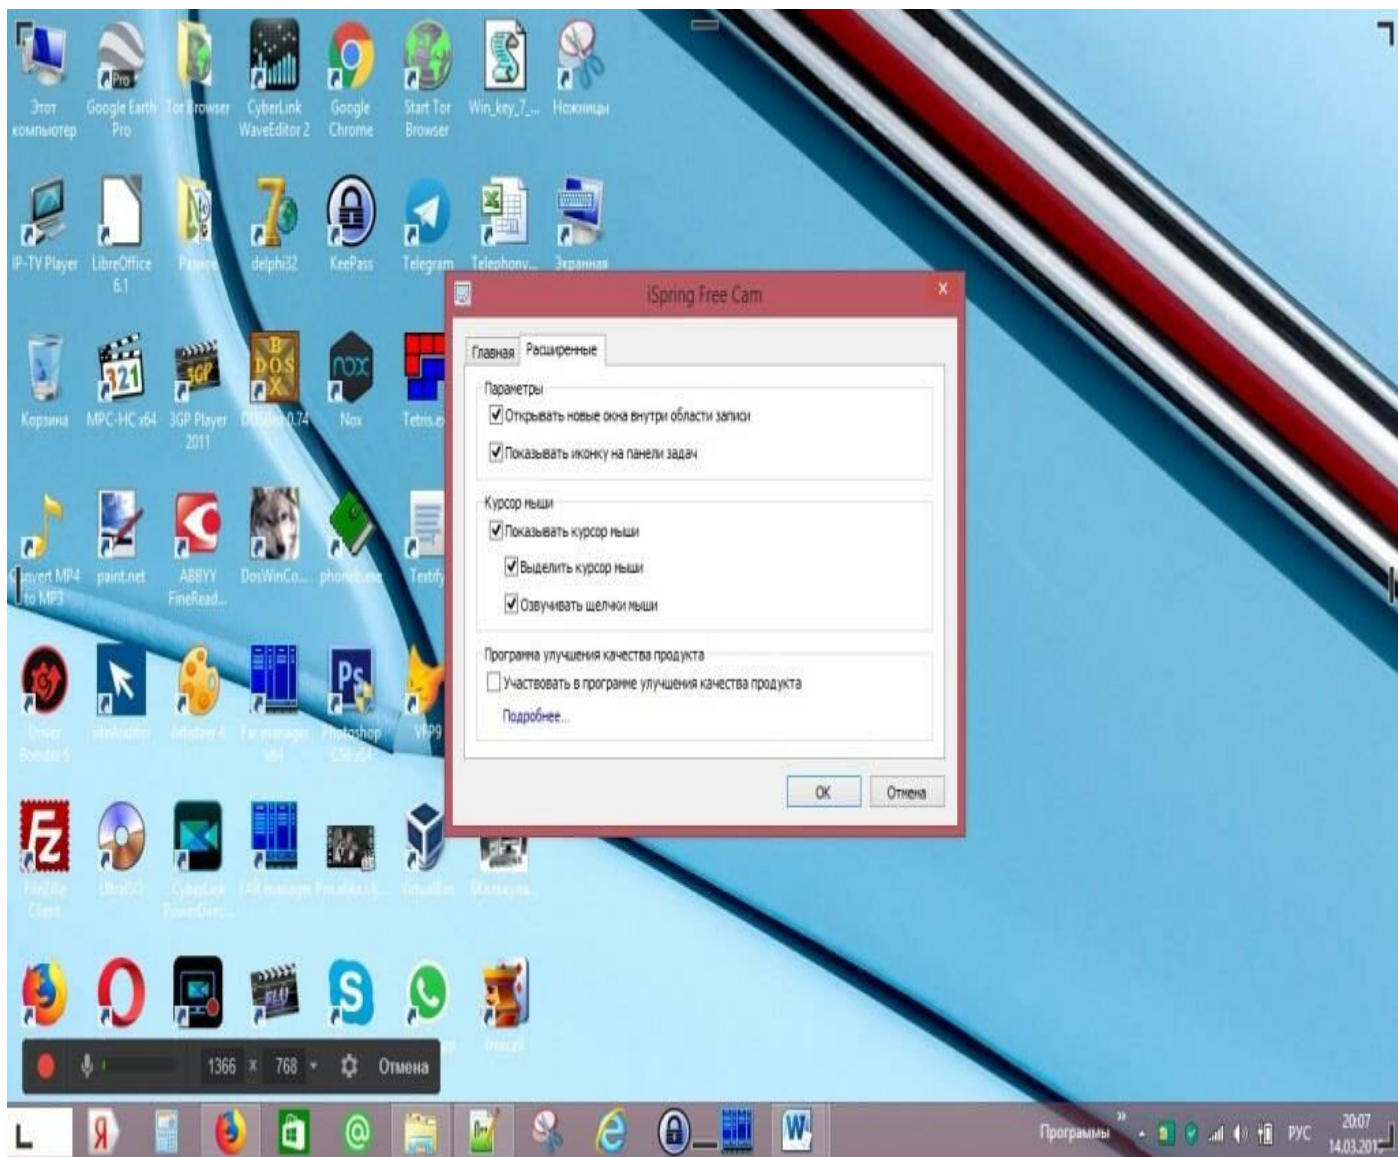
Этот компьютер
Google Earth Pro
Tor Browser
CyberLink WaveEditor 2
Google Chrome
Start Tor Browser
Win_key_7_...
Ножницы

IP-TV Player
LibreOffice 6.1
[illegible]
delphi32
KeePass
Telegram
Telephony...
Экранная

Корзина
MPC-HC x64
3GP Player 2011
DOSBox 0.74
Nox
Tetris.e

Convert MP4 to MP3
paint.net
ABBYY FineRead...
DosWinCo...
phonebt.exe
Testify

Driver Booster 6
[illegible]
Artweaver 4
Far manager x64
Photoshop CS6 x64
VFP9

FileZilla Client
UltraISO
CyberLink PowerDirec...
FAR manager
Pro.aliks.l...
VirtualBox
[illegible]

iSpring Free Cam
Главная
Расширенные
Параметры
Открывать новые окна внутри области записи
Показывать иконку на панели задач
Курсор мыши
Показывать курсор мыши
Выделить курсор мыши
Озвучивать щелчки мыши
Программа улучшения качества продукта
Участвовать в программе улучшения качества продукта
Подробнее...
OK
Отмена

1366 x 768
Отмена

Программы
РУС
20:07
14.03.2019